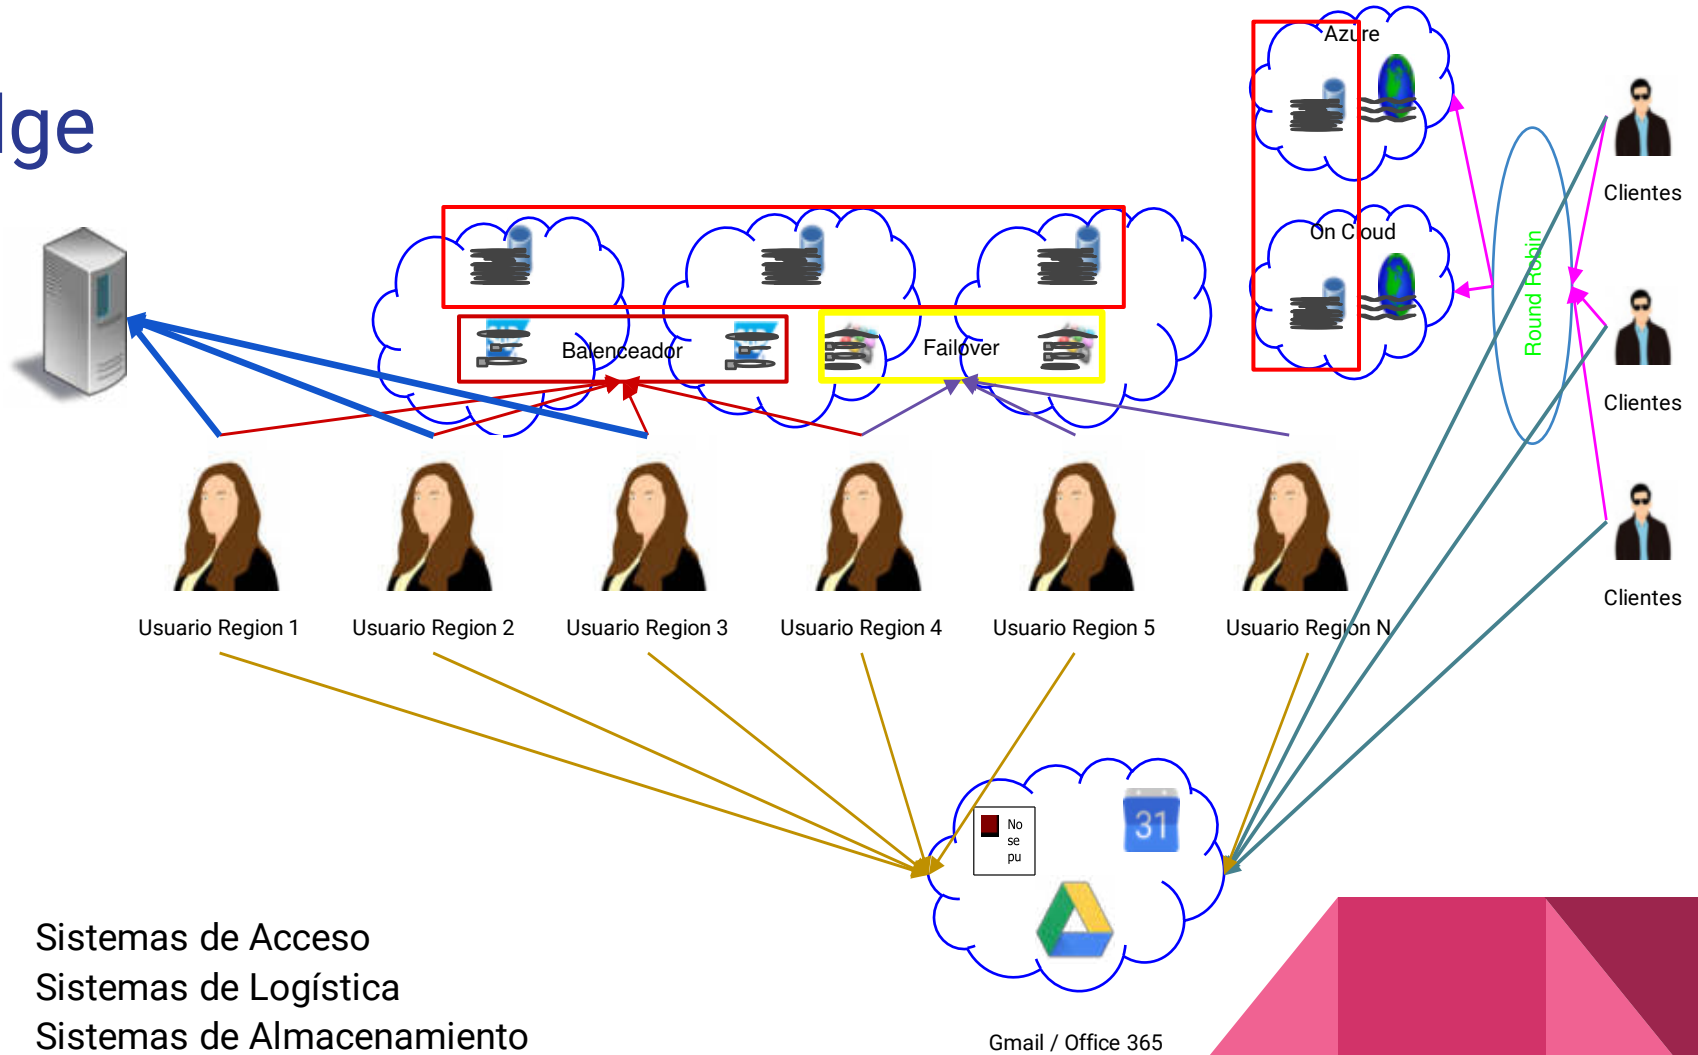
lge

Azure

On Cloud

Round Robin

Clientes

Clientes

Clientes

Balenceador

Failover

Usuario Region 1

Usuario Region 2

Usuario Region 3

Usuario Region 4

Usuario Region 5

Usuario Region N

No se pu

31

Gmail / Office 365

Sistemas de Acceso
Sistemas de Logística
Sistemas de Almacenamiento